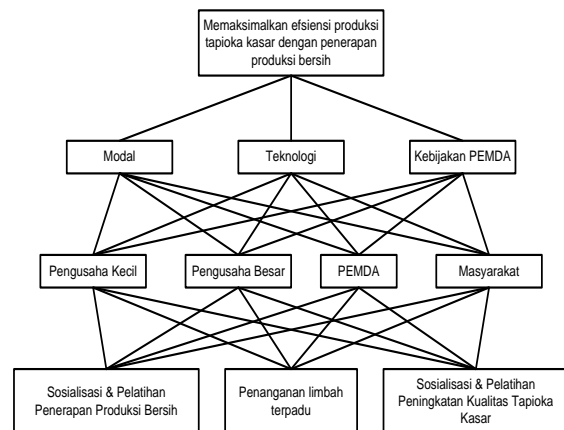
Memaksimalkan efsiensi produksi tapioka kasar dengan penerapan produksi bersih

Modal

Teknologi

Kebijakan PEMDA

Pengusaha Kecil

Pengusaha Besar

PEMDA

Masyarakat

Sosialisasi & Pelatihan Penerapan Produksi Bersih

Penanganan limbah terpadu

Sosialisasi & Pelatihan Peningkatan Kualitas Tapioka Kasar